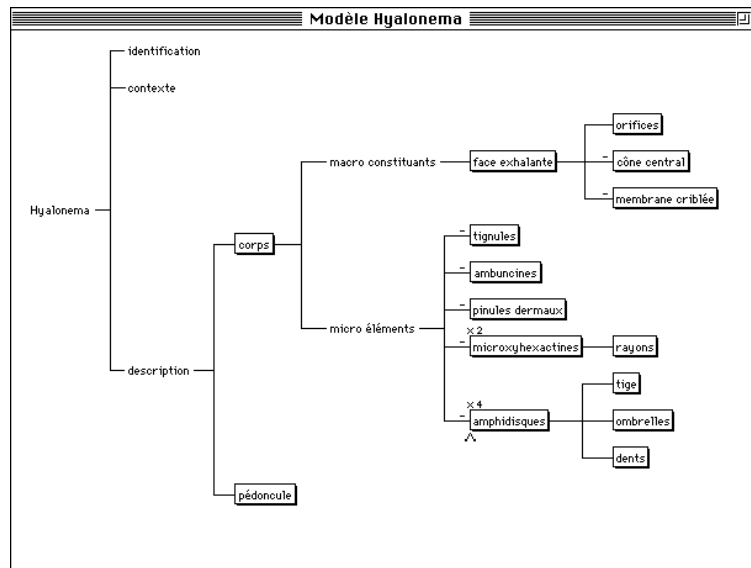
Modèle Hyalonema

Hyalonema

identification

contexte

description

corps

pédoncule

macro constituants

face exhalante

orifices

- cône central

- membrane criblée

micro éléments

- tignules

- ambuncines

- pinules dermaux

× 2
- microxyhexactines

rayons

× 4
- amphidisques

tige

ombrelles

dents